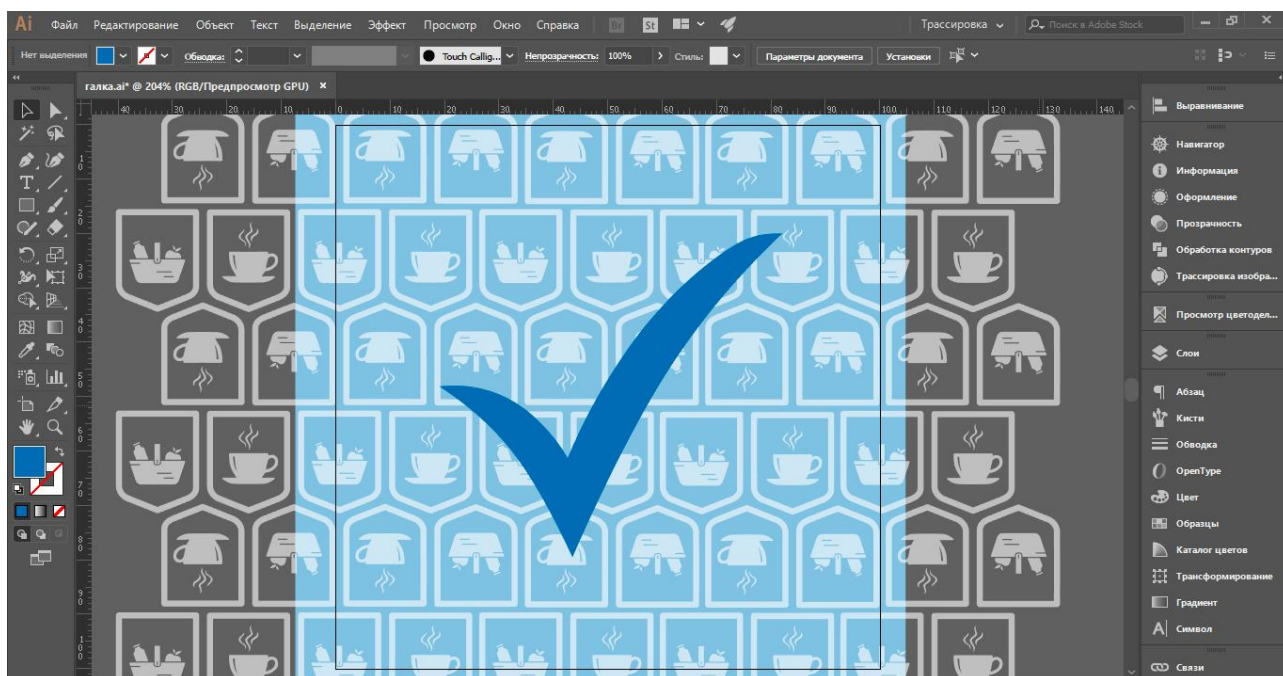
Ai Файл Редактирование Объект Текст Выделение Эффект Просмотр Окно Справка Br St

Трассировка Поиск в Adobe Stock

Нет выделения Обводка: Touch Callig... Непрозрачность: 100% Стиль: Параметры документа Установки

галка.ai* @ 204% (RGB/Предпросмотр GPU) ×

40 30 20 10 0 10 20 30 40 50 60 70 80 90 100 110 120 130 140

Выравнивание
Навигатор
Информация
Оформление
Прозрачность
Обработка контуров
Трассировка изобра...
Просмотр цветодел...
Слои
Абзац
Кисти
Обводка
OpenType
Цвет
Образцы
Каталог цветов
Трансформирование
Градиент
Символ
Связи